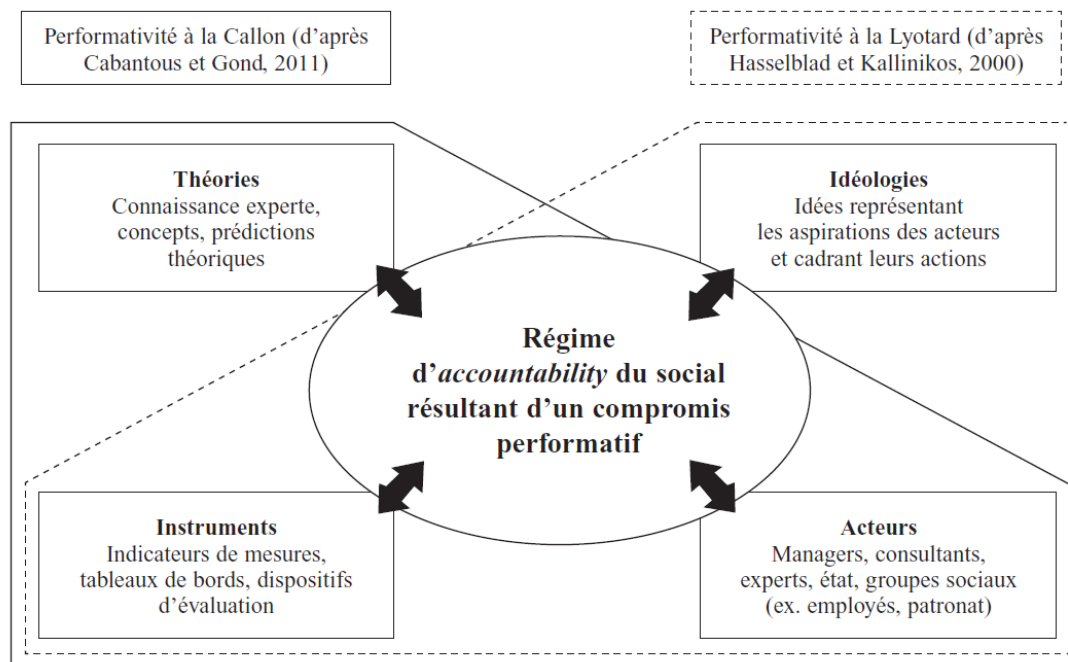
Performativité à la Callon (d'après Cabantous et Gond, 2011)

Performativité à la Lyotard (d'après Hasselblad et Kallinikos, 2000)

**Théories**
Connaissance experte, concepts, prédictions théoriques

**Idéologies**
Idées représentant les aspirations des acteurs et cadrant leurs actions

**Régime d'*accountability* du social résultant d'un compromis performatif**

**Instruments**
Indicateurs de mesures, tableaux de bords, dispositifs d'évaluation

**Acteurs**
Managers, consultants, experts, état, groupes sociaux (ex. employés, patronat)